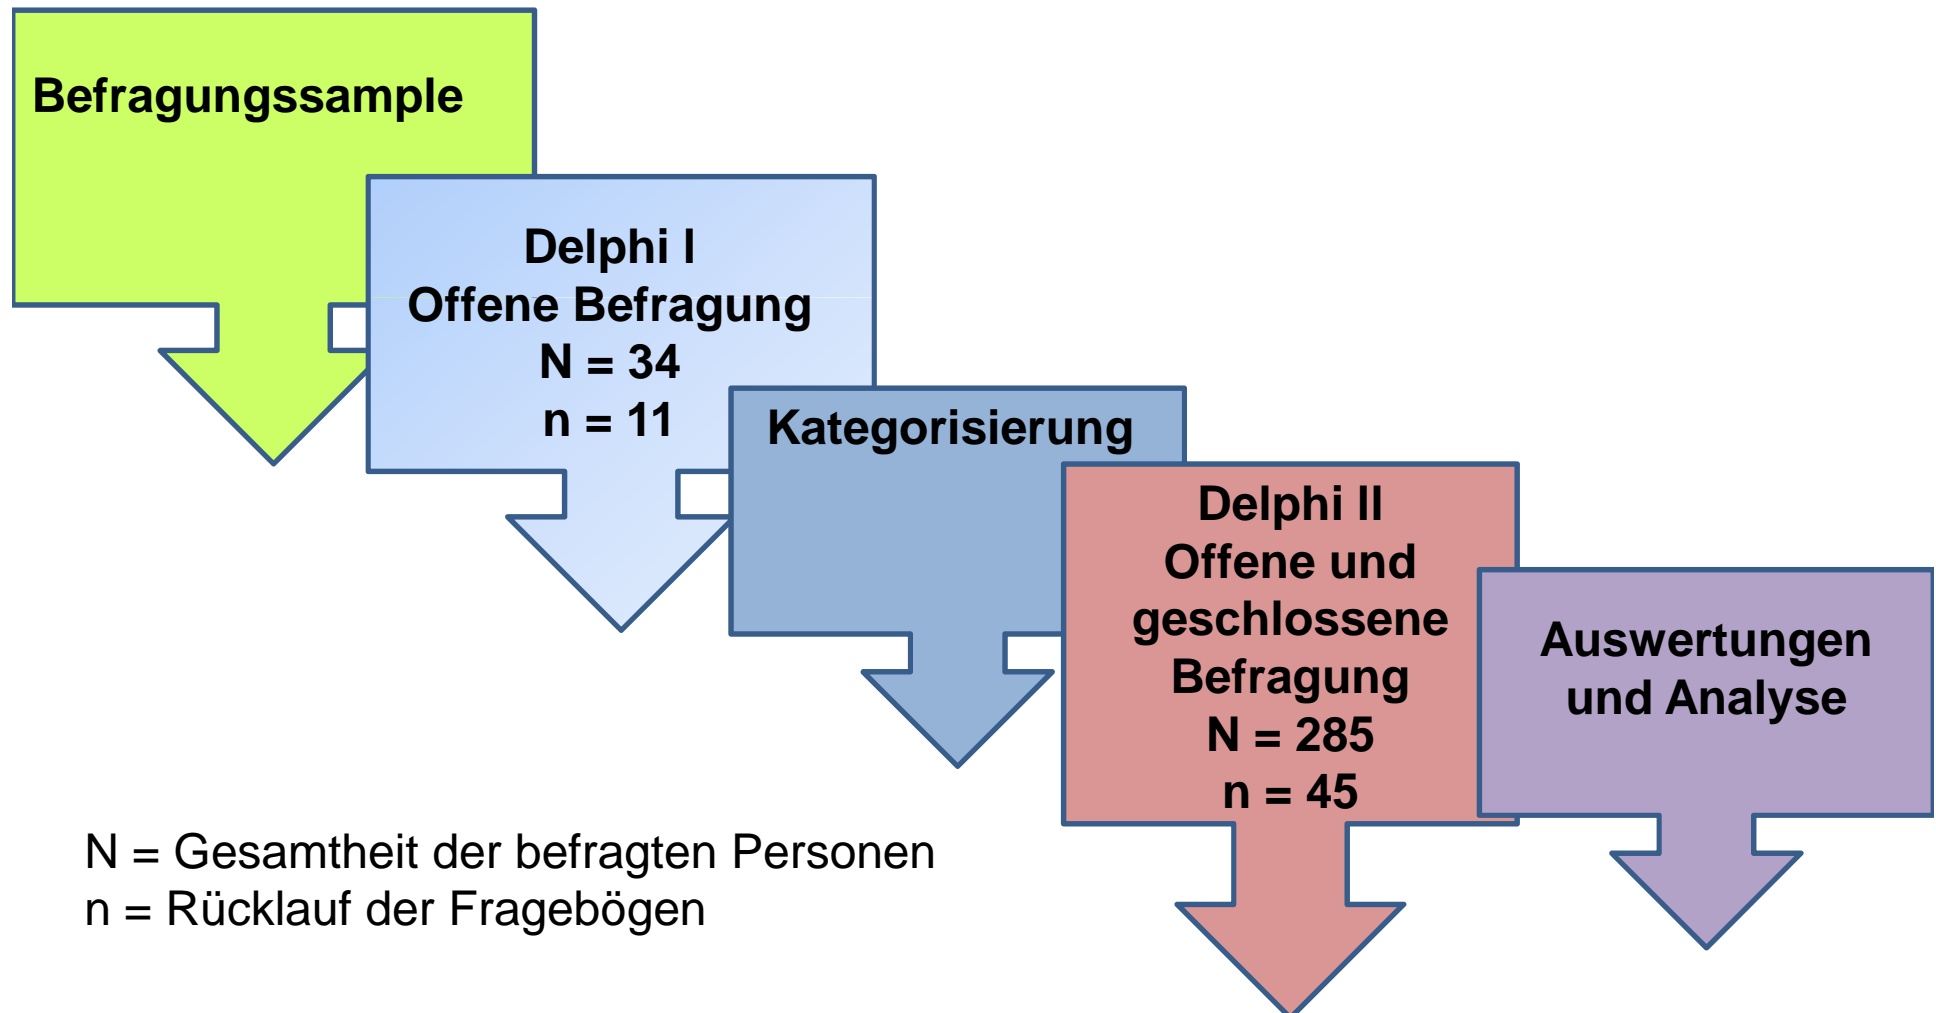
Befragungssample

Delphi I
Offene Befragung
N = 34
n = 11

Kategorisierung

Delphi II
Offene und geschlossene Befragung
N = 285
n = 45

Auswertungen und Analyse

N = Gesamtheit der befragten Personen
n = Rücklauf der Fragebögen